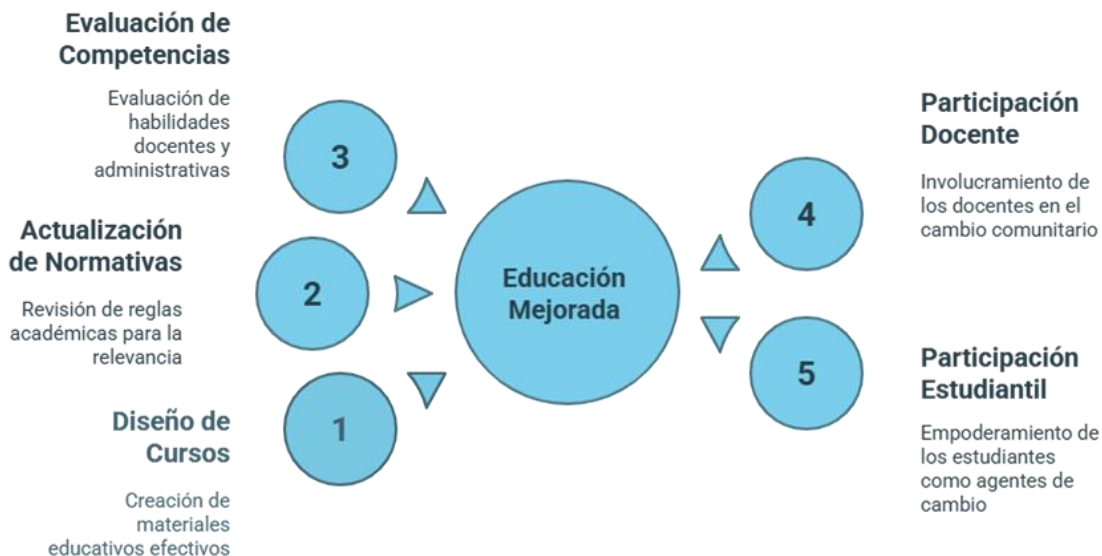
Evaluación de Competencias

Evaluación de habilidades docentes y administrativas

3

Actualización de Normativas

Revisión de reglas académicas para la relevancia

2

Diseño de Cursos

Creación de materiales educativos efectivos

1

Educación Mejorada

Participación Docente

Involucramiento de los docentes en el cambio comunitario

4

5

Participación Estudiantil

Empoderamiento de los estudiantes como agentes de cambio